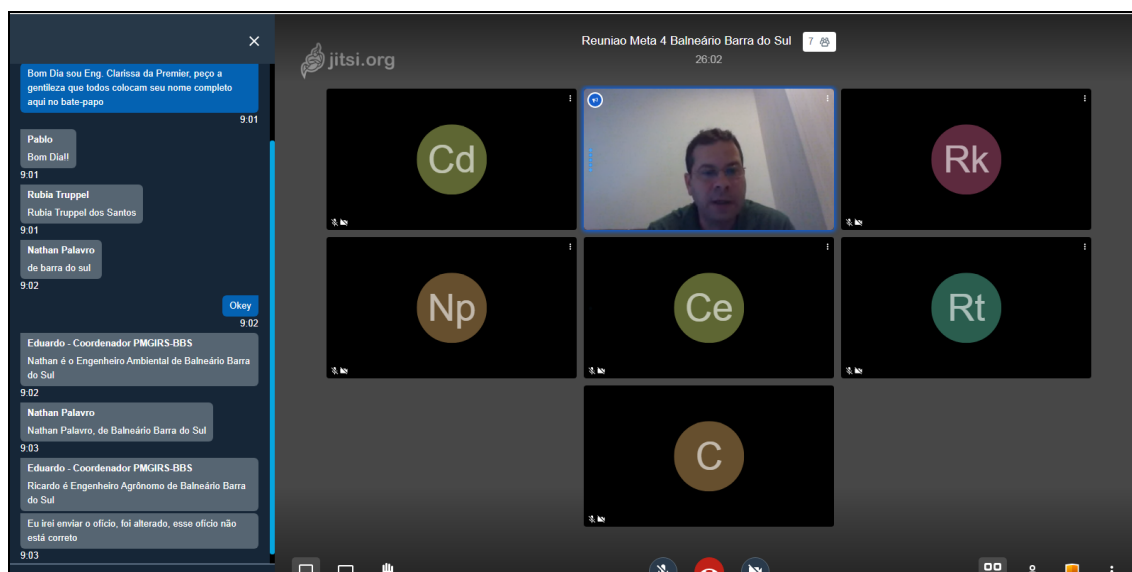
×

Bom Dia sou Eng. Clarissa da Premier, peço a gentileza que todos colocam seu nome completo aqui no bate-papo
9:01

Pablo
Bom Dia!!
9:01

Rubia Truppel
Rubia Truppel dos Santos
9:01

Nathan Palavro
de barra do sul
9:02

Okey
9:02

Eduardo - Coordenador PMGIRS-BBS
Nathan é o Engenheiro Ambiental de Balneário Barra do Sul
9:02

Nathan Palavro
Nathan Palavro, de Balneário Barra do Sul
9:03

Eduardo - Coordenador PMGIRS-BBS
Ricardo é Engenheiro Agrônomo de Balneário Barra do Sul

Eu irei enviar o ofício, foi alterado, esse ofício não está correto
9:03

jitsi.org

Reuniao Meta 4 Balneário Barra do Sul 7
26:02

Cd

Rk

Np

Ce

Rt

C